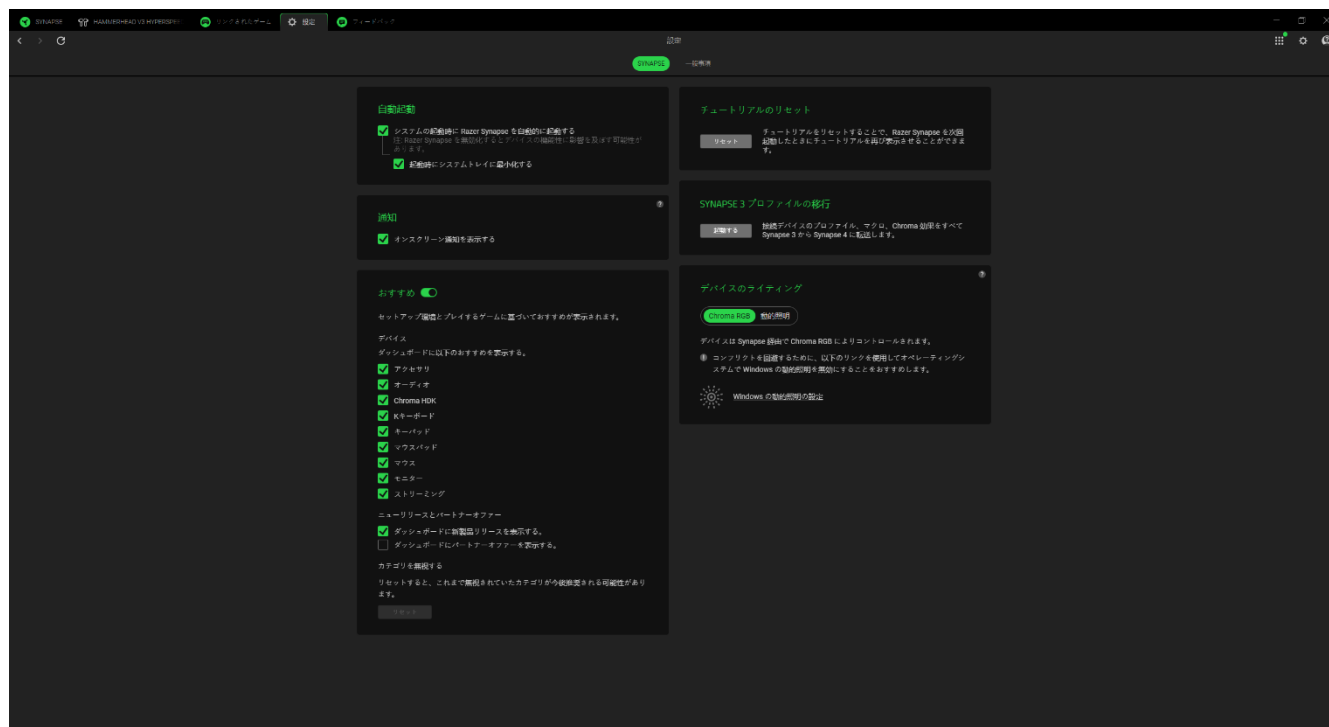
SYNAPSE HAMMERHEAD V3 HYPERSPEED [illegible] 設定 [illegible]

設定

SYNAPSE 一般情報

自動起動

システムの起動時に Razer Synapse を自動的に起動する
注: Razer Synapse を無効化するとデバイスの機能性に影響を及ぼす可能性があります。

起動時にシステムトレイに最小化する

通知

オンスクリーン通知を表示する

おすすめ

セットアップ環境とプレイするゲームに基づいておすすめが表示されます。

デバイス
ダッシュボードに以下のおすすめを表示する。

アクセサリ
オーディオ
Chroma HDK
Kキーボード
キーパッド
マウスパッド
マウス
モニター
ストリーミング

ニューリリースとパートナーオファー

ダッシュボードに新製品リリースを表示する。
ダッシュボードにパートナーオファーを表示する。

カテゴリを無視する
リセットすると、これまで無視されていたカテゴリが今後推奨される可能性があります。

リセット

チュートリアルのリセット

リセット

チュートリアルをリセットすることで、Razer Synapse を次回起動したときにチュートリアルを再び表示させることができます。

SYNAPSE 3 プロファイルの移行

移動する

接続デバイスのプロファイル、マクロ、Chroma 効果をすべて Synapse 3 から Synapse 4 に転送します。

デバイスのライティング

Chroma RGB 動的照明

デバイスは Synapse 経由で Chroma RGB によりコントロールされます。

コンフリクトを回避するために、以下のリンクを使用してオペレーティングシステムで Windows の動的照明を無効にすることをおすすめします。

Windows の動的照明の設定